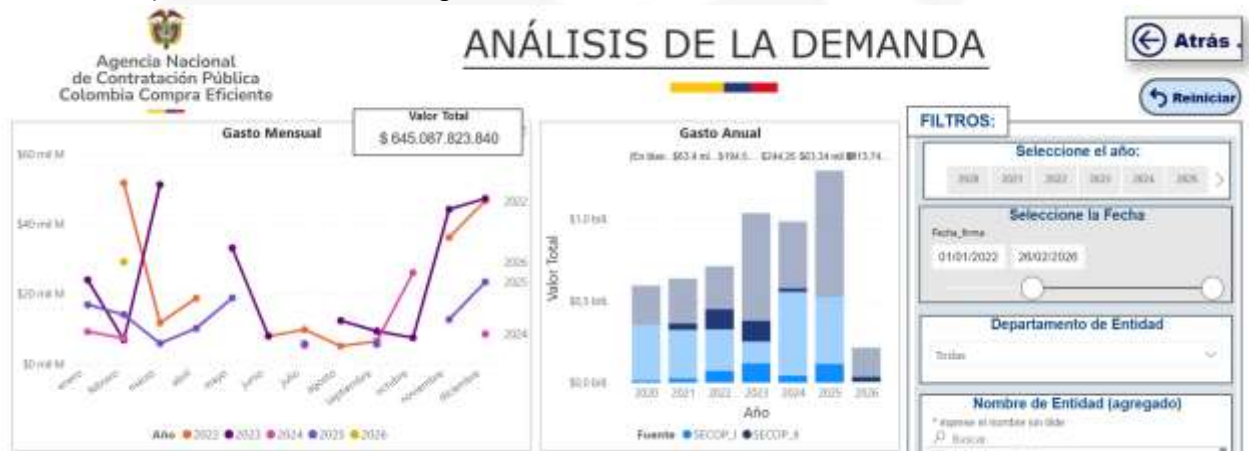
Agencia Nacional de Contratación Pública Colombia Compra Eficiente

ANÁLISIS DE LA DEMANDA

Atrás

Reiniciar

Gasto Mensual

Valor Total
$ 645.087.823.840

$60 mil M
$40 mil M
$20 mil M
$0 mil M

2022
2026
2025
2024

enero febrero marzo abril mayo junio julio agosto septiembre octubre noviembre diciembre

Año 2022 2023 2024 2025 2026

Gasto Anual

(En blan... $63,4 mil... $184,5... $244,25 $63,34 mil $13,74...

Valor Total

$1,0 bill.
$0,5 bill.
$0,0 bill.

2020 2021 2022 2023 2024 2025 2026

Año

Fuente SECOP_I SECOP_II

FILTROS:

Seleccione el año:

2020 2021 2022 2023 2024 2025

Seleccione la Fecha

Fecha_firma

01/01/2022 26/02/2026

Departamento de Entidad

Todas

Nombre de Entidad (agregado)

* escribir el nombre sin tilde

Buscar